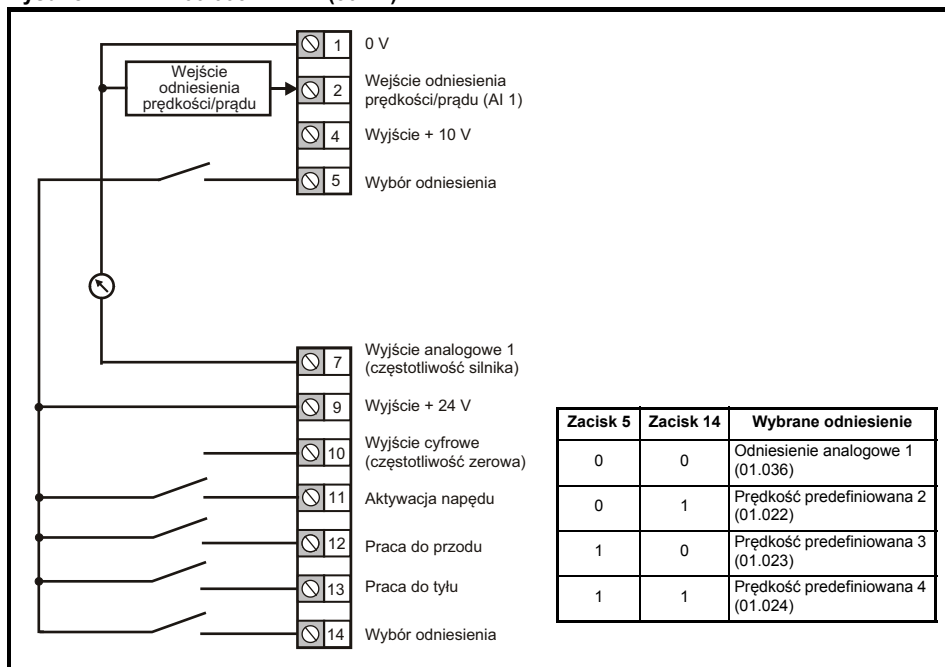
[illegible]

Wejście odniesienia prędkości/prądu

1 0 V

2 Wejście odniesienia prędkości/prądu (AI 1)

4 Wyjście + 10 V

5 Wybór odniesienia

7 Wyjście analogowe 1 (częstotliwość silnika)

9 Wyjście + 24 V

10 Wyjście cyfrowe (częstotliwość zerowa)

11 Aktywacja napędu

12 Praca do przodu

13 Praca do tyłu

14 Wybór odniesienia

| Zacisk 5 | Zacisk 14 | Wybrane odniesienie |
|---|---|---|
| 0 | 0 | Odniesienie analogowe 1 (01.036) |
| 0 | 1 | Prędkość predefiniowana 2 (01.022) |
| 1 | 0 | Prędkość predefiniowana 3 (01.023) |
| 1 | 1 | Prędkość predefiniowana 4 (01.024) |